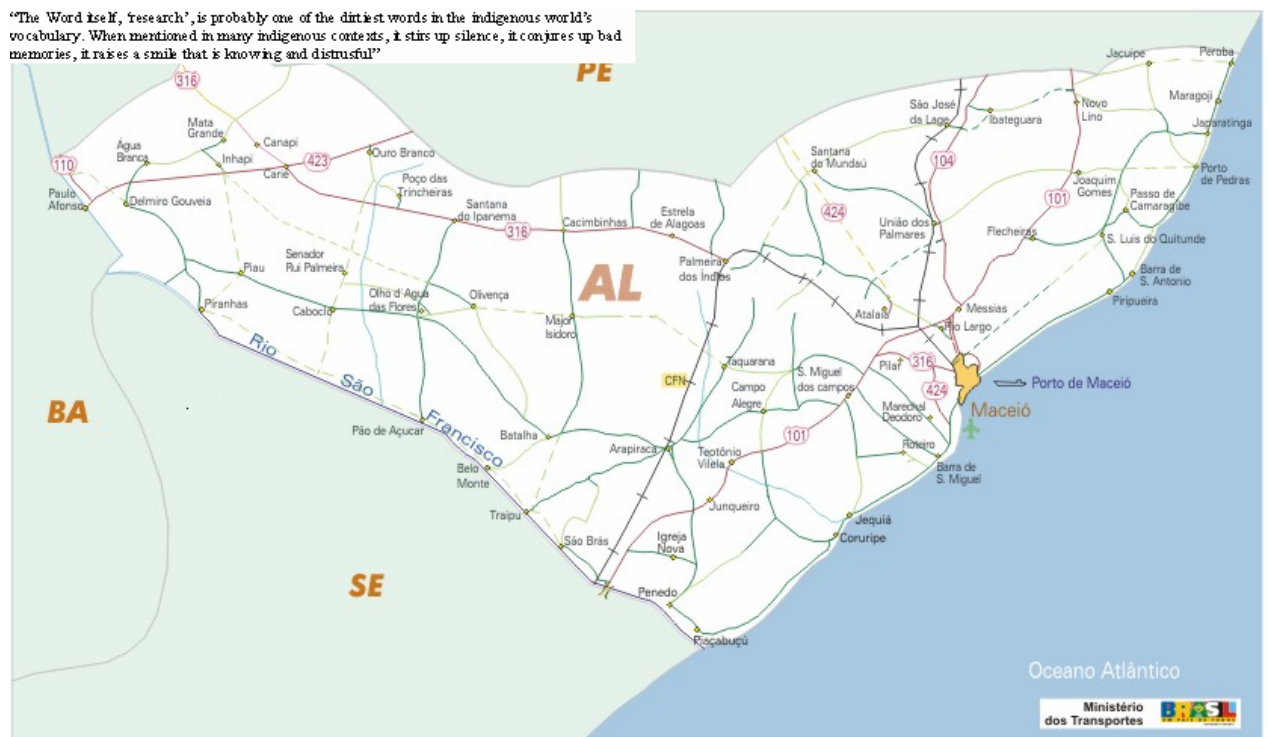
"The Word itself, 'research', is probably one of the dirtiest words in the indigenous world's vocabulary. When mentioned in many indigenous contexts, it stirs up silence, it conjures up bad memories, it raises a smile that is knowing and distrusful"

PE

BA

SE

AL

316

110

423

316

424

104

101

316

424

101

Paulo Afonso

Água Branca

Mata Grande

Canapi

Inhapi

Cariê

Ouro Branco

Delmiro Gouveia

Poço das Trincheiras

Santana do Ipanema

Cacimbinhas

Estrela de Alagoas

Palmeira dos Índios

Senador Rui Palmeira

Piau

Piranhas

Cabocló

Olho d'Água das Flores

Olivença

Major Isidoro

Rio São Francisco

Pão de Açucar

Batalha

Belo Monte

Traipu

São Brás

Arapiraca

CFN

Igreja Nova

Penedo

Piaçabuçu

Teotônio Vilela

Junqueiro

Campo Alegre

Taquarana

S. Miguel dos campos

Atalaia

Jacuipe

Peroba

Maragoji

Japaratinga

Porto de Pedras

São José da Lage

Ibateguara

Novo Lino

Santana do Mundaú

União dos Palmares

Joaquim Gomes

Passo de Camaragibe

Flecheiras

S. Luis do Quitunde

Barra de S. Antonio

Paripueira

Messias

Rio Largo

Pilar

Maceió

Porto de Maceió

Marechal Deodoro

Roteiro

Barra de S. Miguel

Jequiá

Coruripe

Oceano Atlântico

Ministério dos Transportes

BRASIL